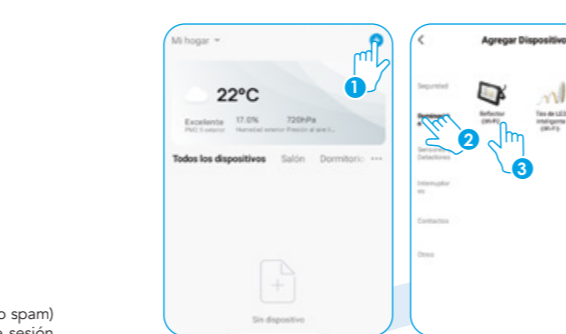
o spam)
e sesión

Mi hogar

22°C

Excelente 17.0% 720hPa
PM2.5 exterior Humedad exterior Presión al aire l...

Todos los dispositivos Salón Dormitorio ···

Sin dispositivo

1

Agregar Dispositivo

Seguridad

Iluminación

Sensores Detectores

Interruptores

Contactos

Otros

Reflector (Wi-Fi)

Tira de LED inteligente (Wi-Fi)

2

3